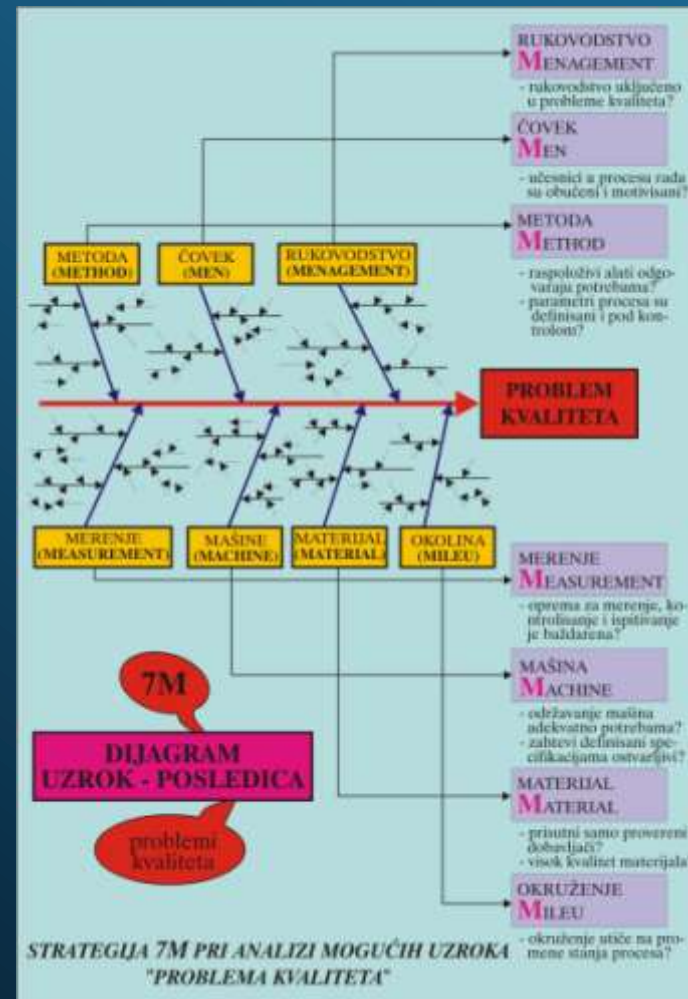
RUKOVODSTVO
MENAGEMENT
- rukovodstvo uključeno u probleme kvaliteta?

ČOVEK
MEN
- učesnici u procesu rada su obučeni i motivisani?

METODA
METHOD
- raspoloživi alati odgovaraju potrebama?
- parametri procesa su definisani i pod kontrolom?

METODA (METHOD)

ČOVEK (MEN)

RUKOVODSTVO (MENAGEMENT)

PROBLEM KVALITETA

MERENJE (MEASUREMENT)

MAŠINE (MACHINE)

MATERIJAL (MATERIAL)

OKOLINA (MILEU)

MERENJE
MEASUREMENT
- oprema za merenje, kontrolisanje i ispitivanje je baždarena?

7M

DIJAGRAM UZROK - POSLEDICA

problemi kvaliteta

MAŠINA
MACHINE
- održavanje mašina adekvatno potrebama?
- zahtevi definisani specifikacijama ostvarljivi?

MATERIJAL
MATERIAL
- prisutni samo provereni dobavljači?
- visok kvalitet materijala

OKRUŽENJE
MILEU
- okruženje utiče na promene stanja procesa?

STRATEGIJA 7M PRI ANALIZI MOGUĆIH UZROKA "PROBLEMA KVALITETA"